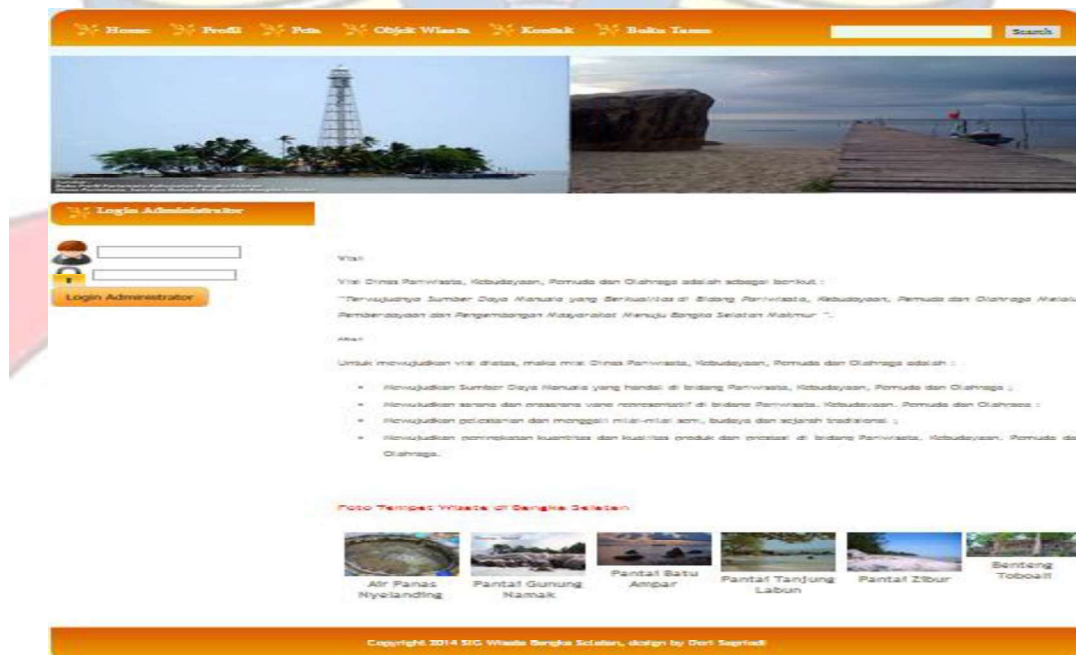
Home Profil Peta Objek Wisata Kontak Buku Tamu

Search

Login Administrator

Login Administrator

Visi

Visi Dinas Pariwisata, Kebudayaan, Pemuda dan Olahraga adalah sebagai berikut :

"Terwujudnya Sumber Daya Manusia yang Berkualitas di Bidang Pariwisata, Kebudayaan, Pemuda dan Olahraga Melalui Pemberdayaan dan Pengembangan Masyarakat Menuju Bangka Selatan Makmur ".

Misi

Untuk mewujudkan visi diatas, maka misi Dinas Pariwisata, Kebudayaan, Pemuda dan Olahraga adalah :

- Mewujudkan Sumber Daya Manusia yang handal di bidang Pariwisata, Kebudayaan, Pemuda dan Olahraga ;
- Mewujudkan sarana dan prasarana yang representatif di bidang Pariwisata, Kebudayaan, Pemuda dan Olahraga ;
- Mewujudkan pelestarian dan menggali nilai-nilai seni, budaya dan sejarah tradisional ;
- Mewujudkan peningkatan kuantitas dan kualitas produk dan prestasi di bidang Pariwisata, Kebudayaan, Pemuda dan Olahraga.

Foto Tempat Wisata di Bangka Selatan

Air Panas Nyelanding
Pantai Gunung Namak
Pantai Batu Ampar
Pantai Tanjung Labun
Pantai Zibur
Benteng Toboali

Copyright 2014 SIG Wisata Bangka Selatan, design by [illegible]